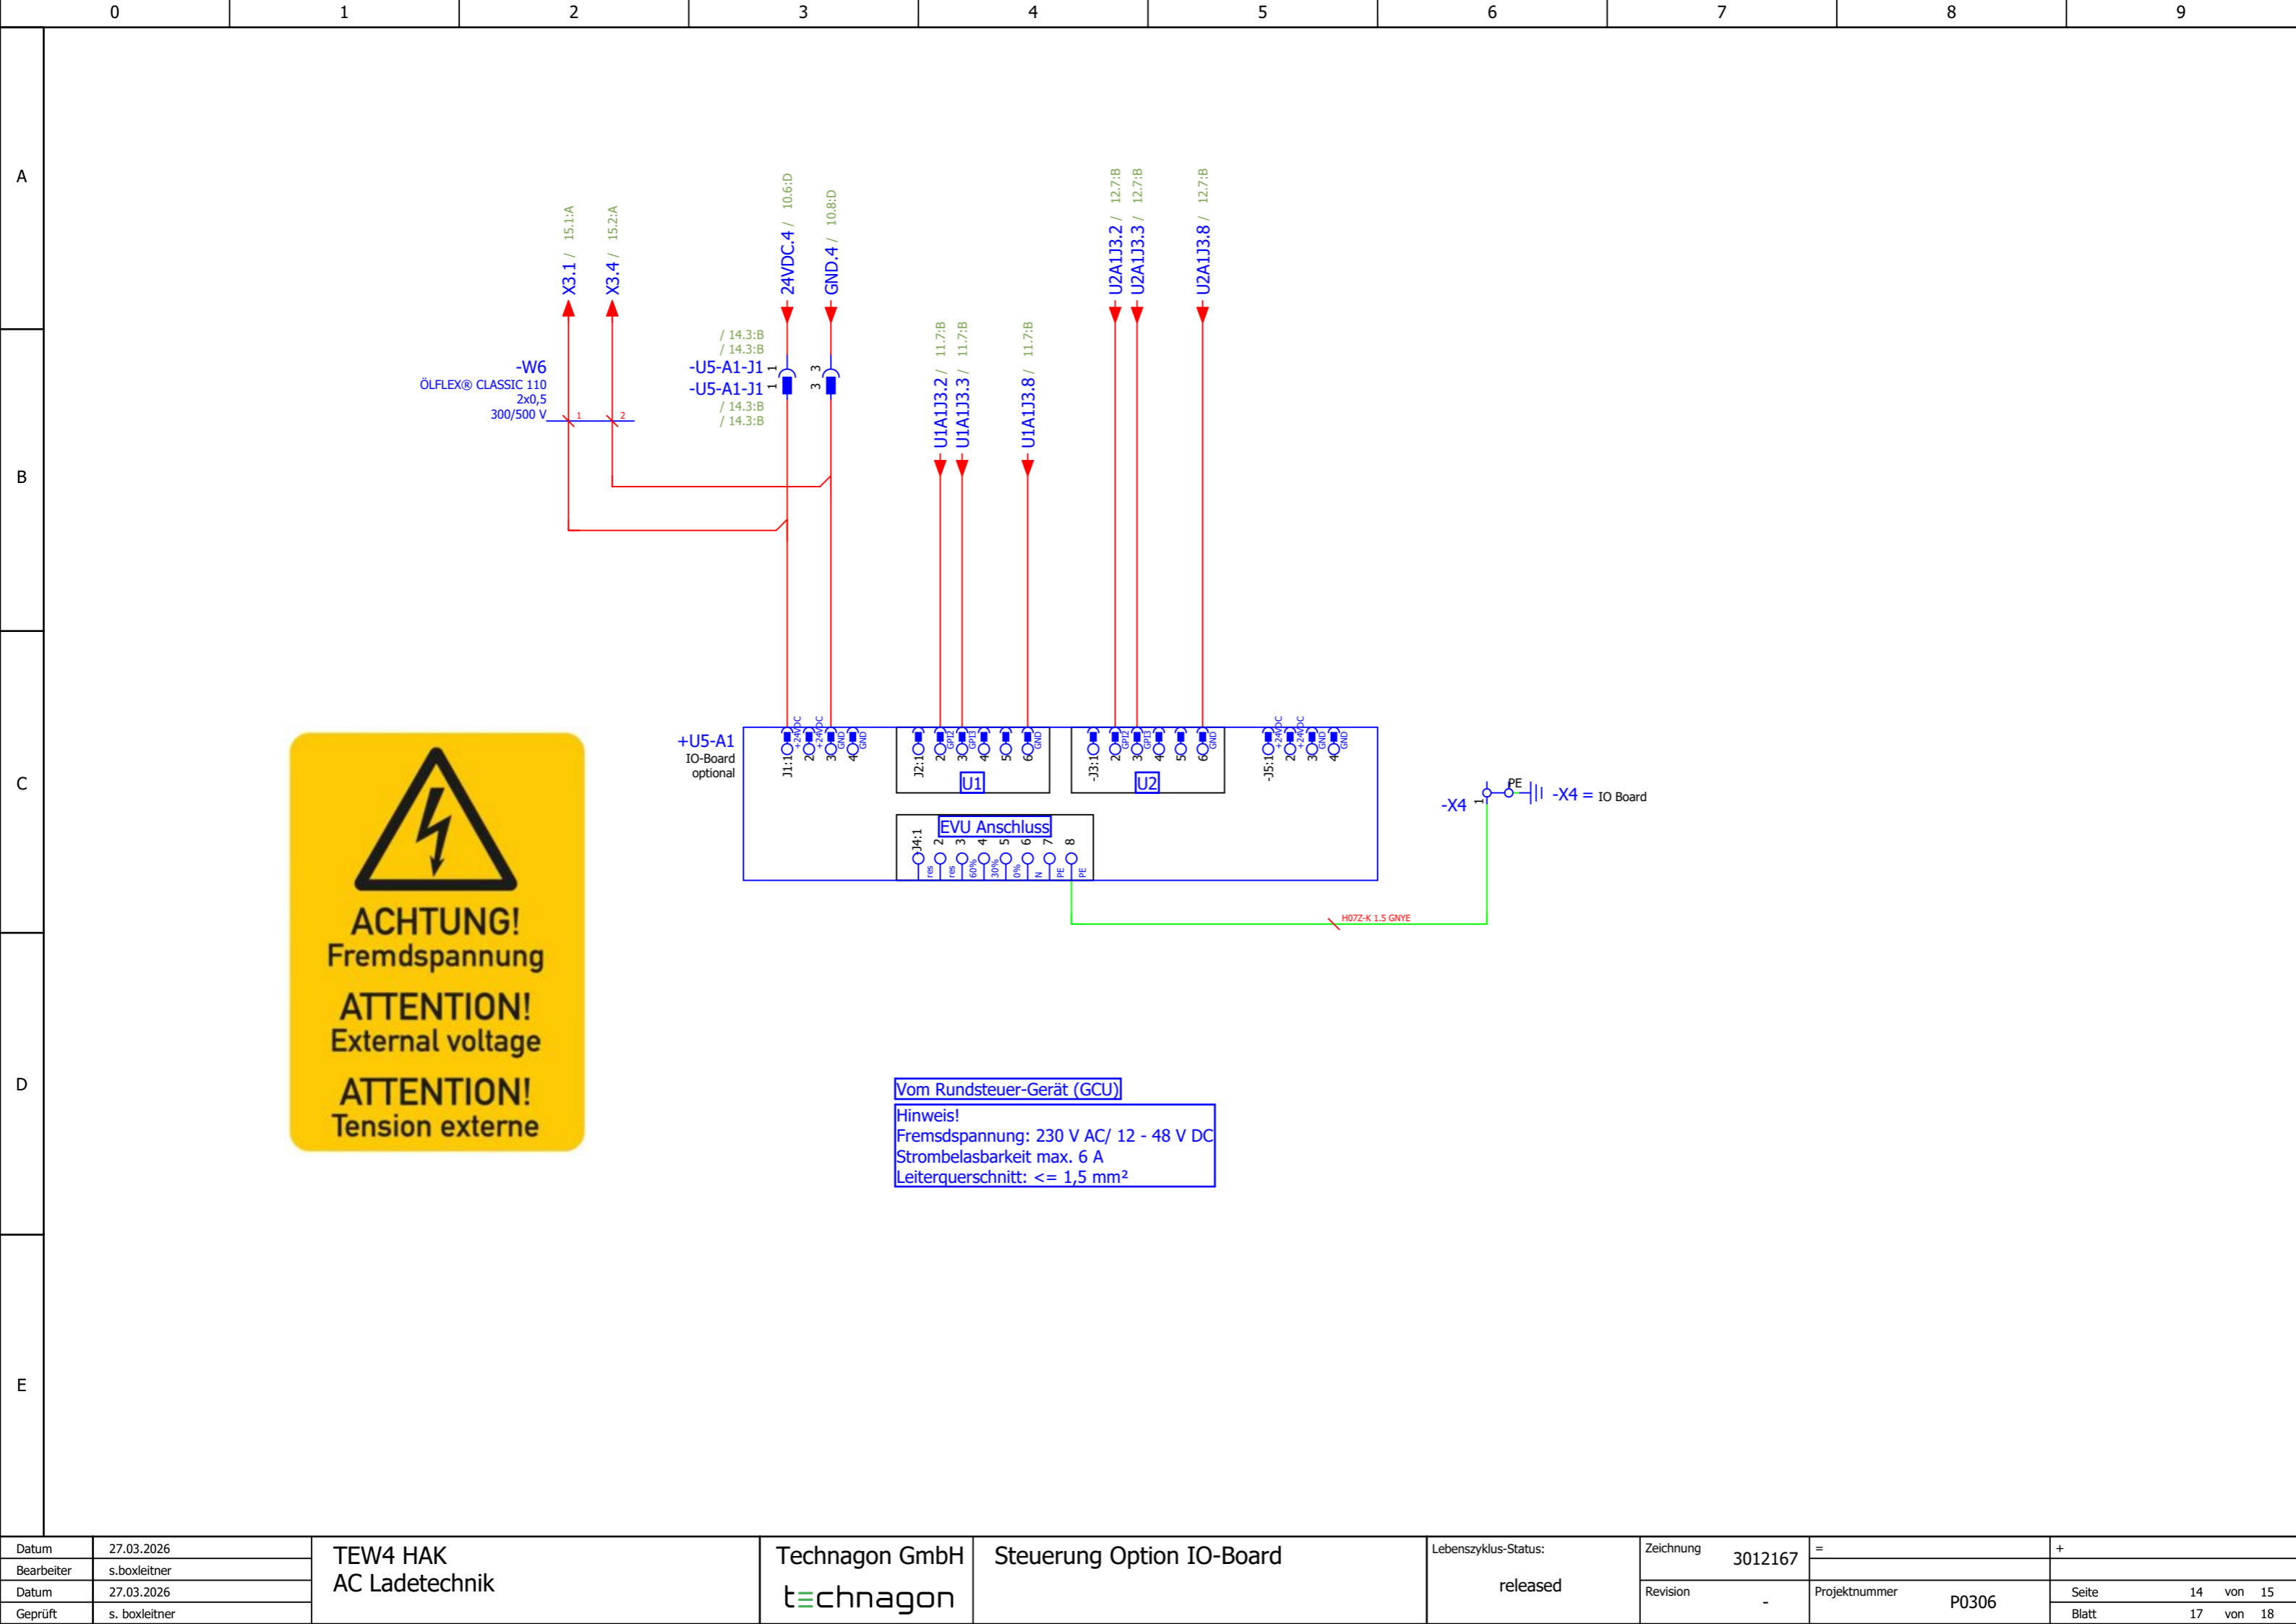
0 1 2 3 4 5 6 7 8 9

A
B
C
D
E

X3.1 / 15.1:A
X3.4 / 15.2:A
24VDC.4 / 10.6:D
GND.4 / 10.8:D
U2A1J3.2 / 12.7:B
U2A1J3.3 / 12.7:B
U2A1J3.8 / 12.7:B

/ 14.3:B
/ 14.3:B
-U5-A1-J1 1
-U5-A1-J1 1
/ 14.3:B
/ 14.3:B
3
3

-W6
ÖLFLEX® CLASSIC 110
2x0,5
300/500 V
1
2

U1A1J3.2 / 11.7:B
U1A1J3.3 / 11.7:B
U1A1J3.8 / 11.7:B

+U5-A1
IO-Board
optional

J1:1 +24VDC 2 +24VDC 3 GND 4 GND
J2:1 2 GPI2 3 GPI3 4 5 6 GND
U1
-J3:1 2 GPI2 3 GPI3 4 5 6 GND
U2
-J5:1 +24VDC 2 +24VDC 3 GND 4 GND

EVU Anschluss
J4:1 2 3 4 5 6 7 8
res res 60% 30% 0% N PE PE

-X4 1
PE
-X4 = IO Board
H07Z-K 1.5 GNYE

ACHTUNG!
Fremdspannung
ATTENTION!
External voltage
ATTENTION!
Tension externe

Vom Rundsteuer-Gerät (GCU)
Hinweis!
Fremsdspannung: 230 V AC/ 12 - 48 V DC
Strombelasbarkeit max. 6 A
Leiterquerschnitt: <= 1,5 mm²

| Datum | 27.03.2026 | TEW4 HAK AC Ladetechnik | Technagon GmbH technagon | Steuerung Option IO-Board | Lebenszyklus-Status: released | Zeichnung 3012167 | = | + |
|---|---|---|---|---|---|---|---|---|
| Bearbeiter | s.boxleitner | | | | | | | |
| Datum | 27.03.2026 | | | | | Revision - | Projektnummer P0306 | Seite 14 von 15 |
| Geprüft | s. boxleitner | | | | | | | Blatt 17 von 18 |